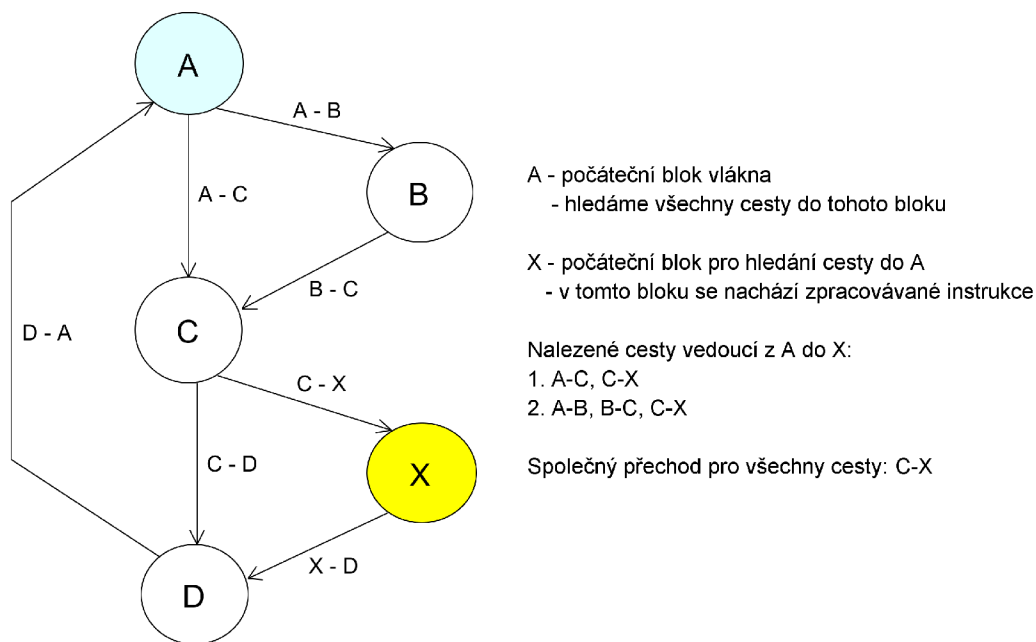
A

A - B

A - C

B

B - C

D - A

C

C - X

C - D

X

X - D

D

A - počáteční blok vlákna
- hledáme všechny cesty do tohoto bloku

X - počáteční blok pro hledání cesty do A
- v tomto bloku se nachází zpracovávané instrukce

Nalezené cesty vedoucí z A do X:
1. A-C, C-X
2. A-B, B-C, C-X

Společný přechod pro všechny cesty: C-X